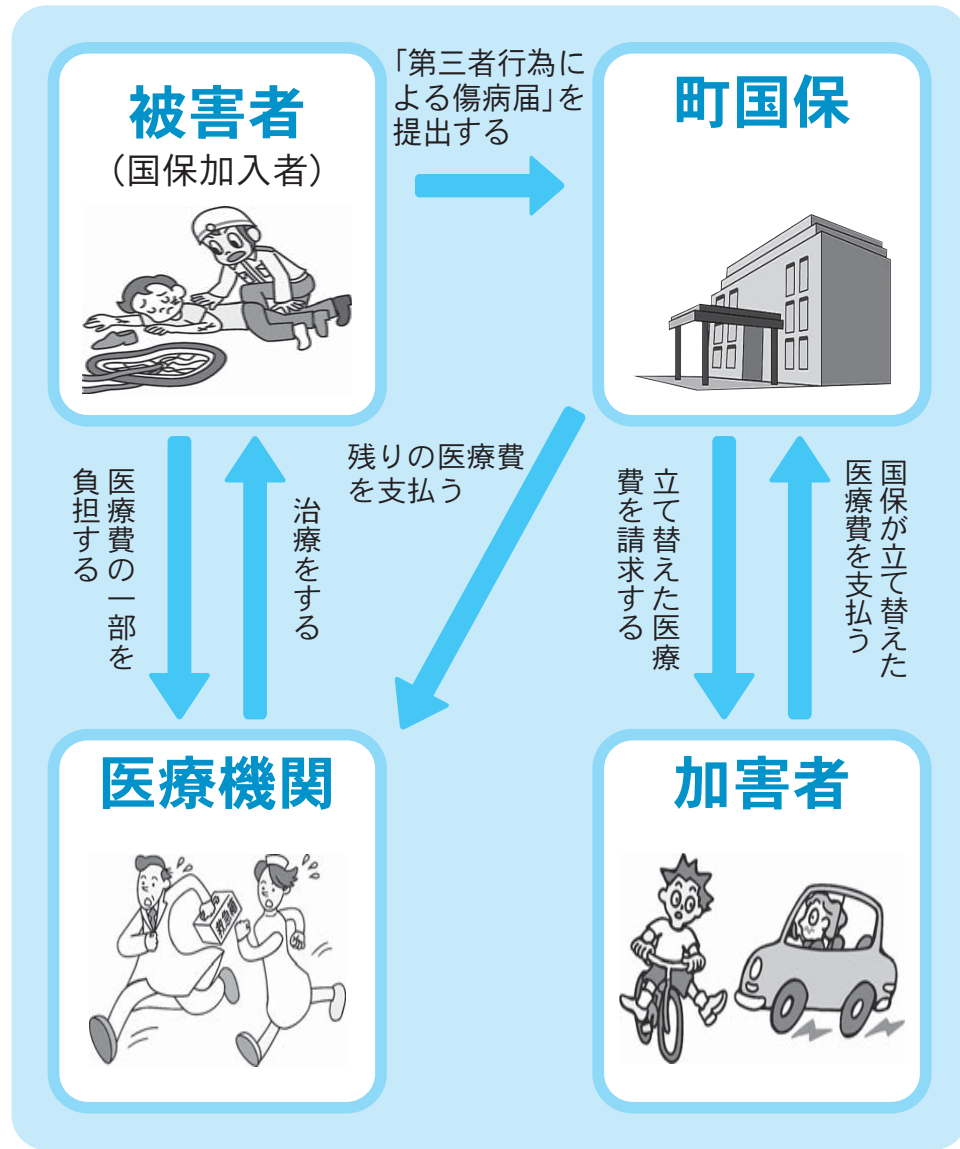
被害者
（国保加入者）

「第三者行為による傷病届」を提出する

町国保

医療費の一部を負担する

治療をする

残りの医療費を支払う

立て替えた医療費を請求する

国保が立て替えた医療費を支払う

医療機関

救急箱

加害者